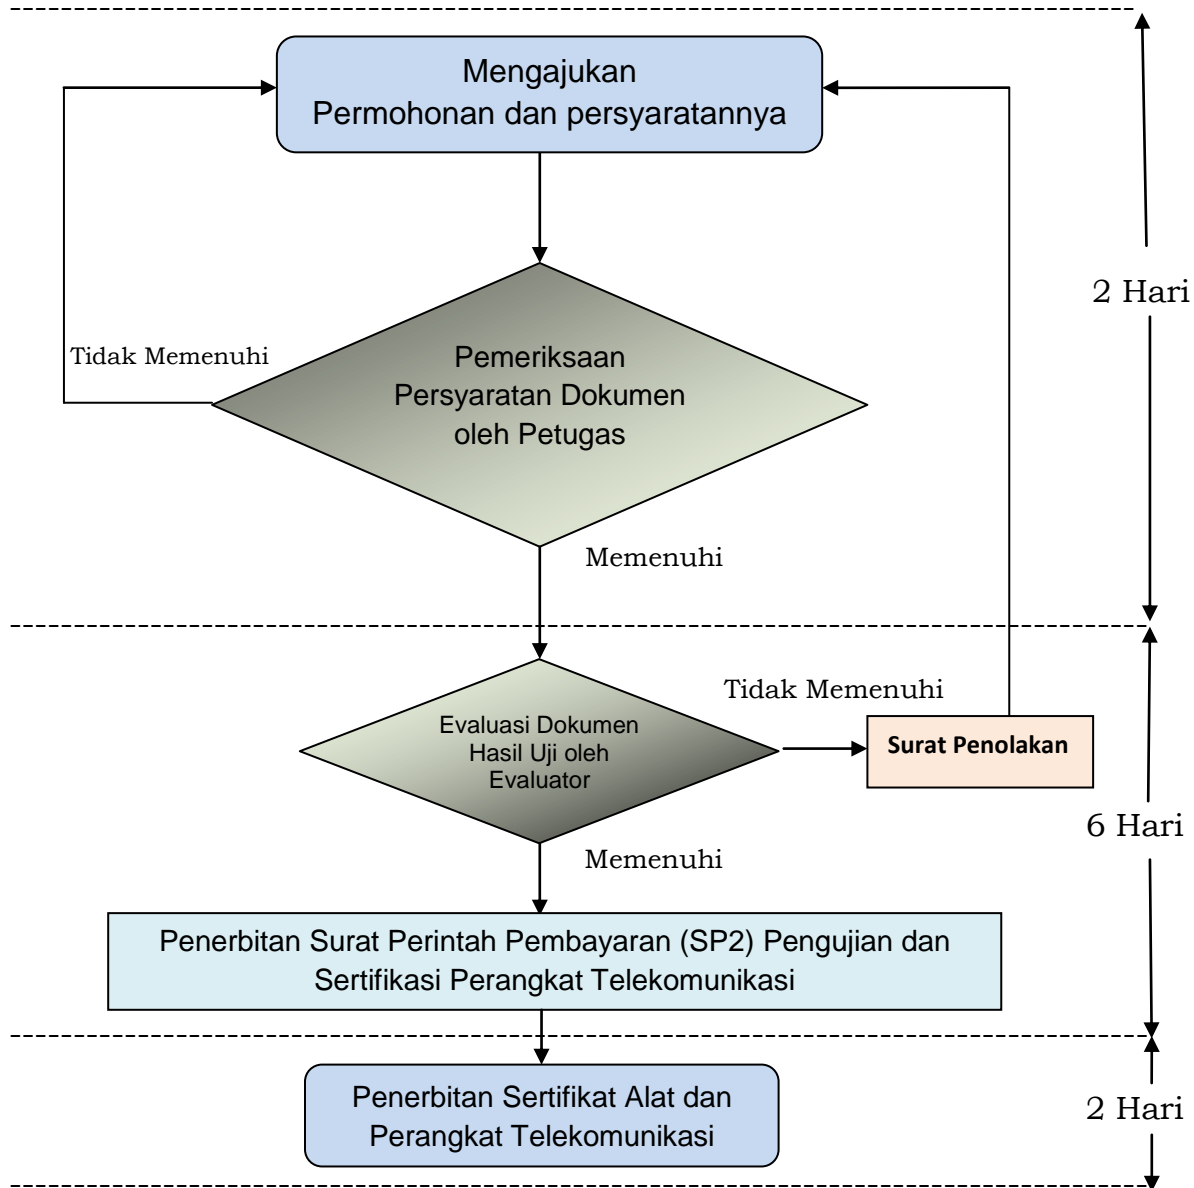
Mengajukan Permohonan dan persyaratannya

2 Hari

Tidak Memenuhi

Pemeriksaan Persyaratan Dokumen oleh Petugas

Memenuhi

Tidak Memenuhi

Evaluasi Dokumen Hasil Uji oleh Evaluator

Surat Penolakan

6 Hari

Memenuhi

Penerbitan Surat Perintah Pembayaran (SP2) Pengujian dan Sertifikasi Perangkat Telekomunikasi

Penerbitan Sertifikat Alat dan Perangkat Telekomunikasi

2 Hari